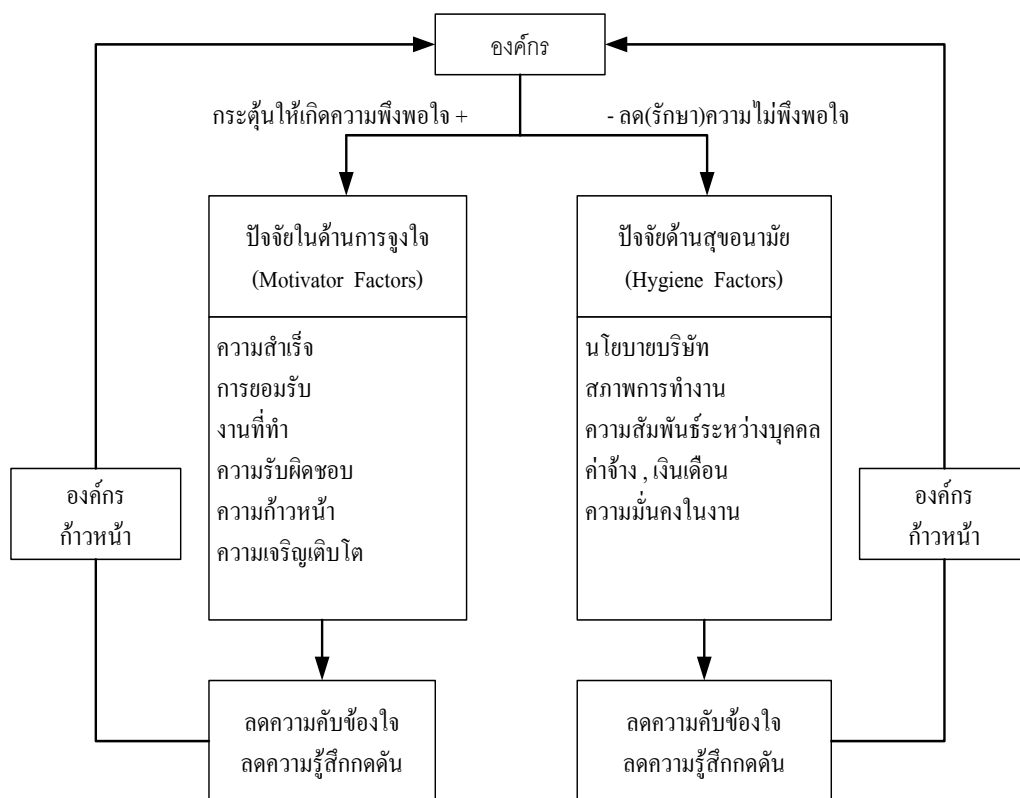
องค์กร

กระตุ้นให้เกิดความพึงพอใจ +

- ลด(รักษา)ความไม่พึงพอใจ

ปัจจัยในด้านการจูงใจ
(Motivator Factors)

ความสำเร็จ
การยอมรับ
งานที่ทำ
ความรับผิดชอบ
ความก้าวหน้า
ความเจริญเติบโต

ปัจจัยด้านสุขอนามัย
(Hygiene Factors)

นโยบายบริษัท
สภาพการทำงาน
ความสัมพันธ์ระหว่างบุคคล
ค่าจ้าง , เงินเดือน
ความมั่นคงในงาน

องค์กร
ก้าวหน้า

องค์กร
ก้าวหน้า

ลดความคับข้องใจ
ลดความรู้สึกกดดัน

ลดความคับข้องใจ
ลดความรู้สึกกดดัน